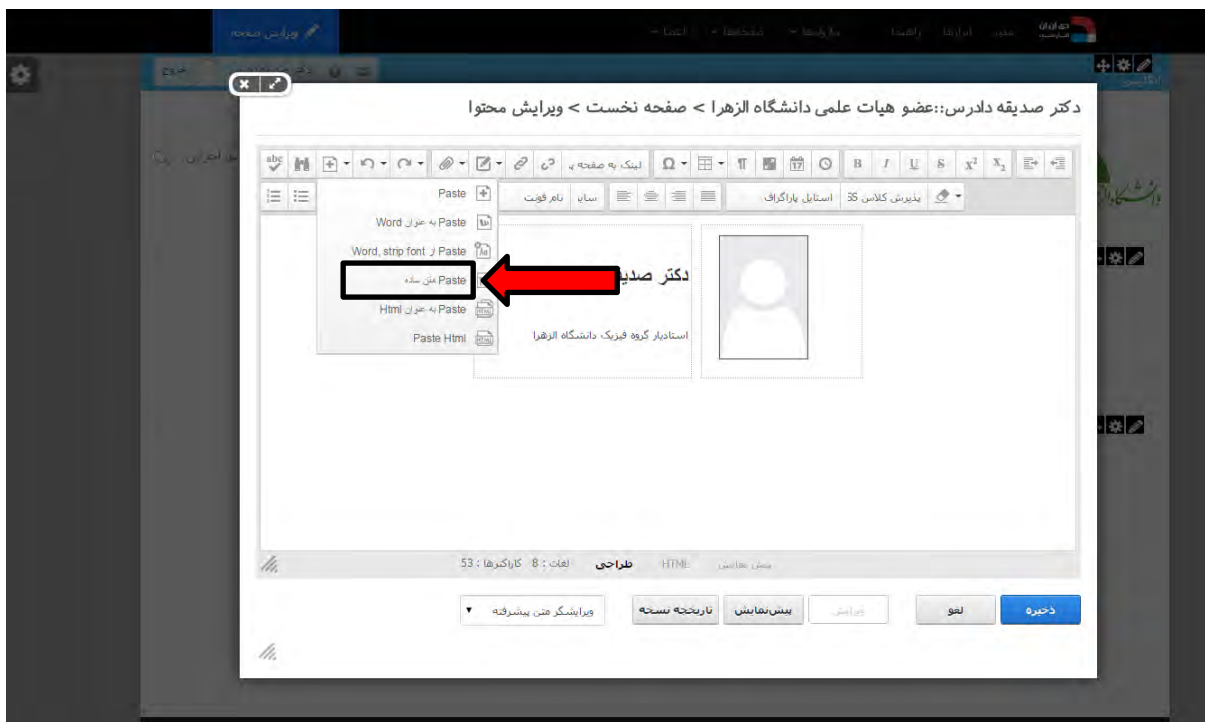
ویرایش صفحه

دکتر صدیقه دادرس::عضو هیات علمی دانشگاه الزهرا > صفحه نخست > ویرایش محتوا

لینک به صفحه

پذیرش کلاس CSS استایل پاراگراف

سایز نام فونت

Paste

Paste به عنوان Word

Paste از Word, strip font

Paste متن ساده

Paste به عنوان Html

Paste Html

دکتر صدی

استادیار گروه فیزیک دانشگاه الزهرا

پیش نمایش HTML طراحی لغات : 8 کاراکترها : 53

ذخیره لغو ویرایش پیش‌نمایش تاریخچه نسخه ویرایشگر متن پیشرفته